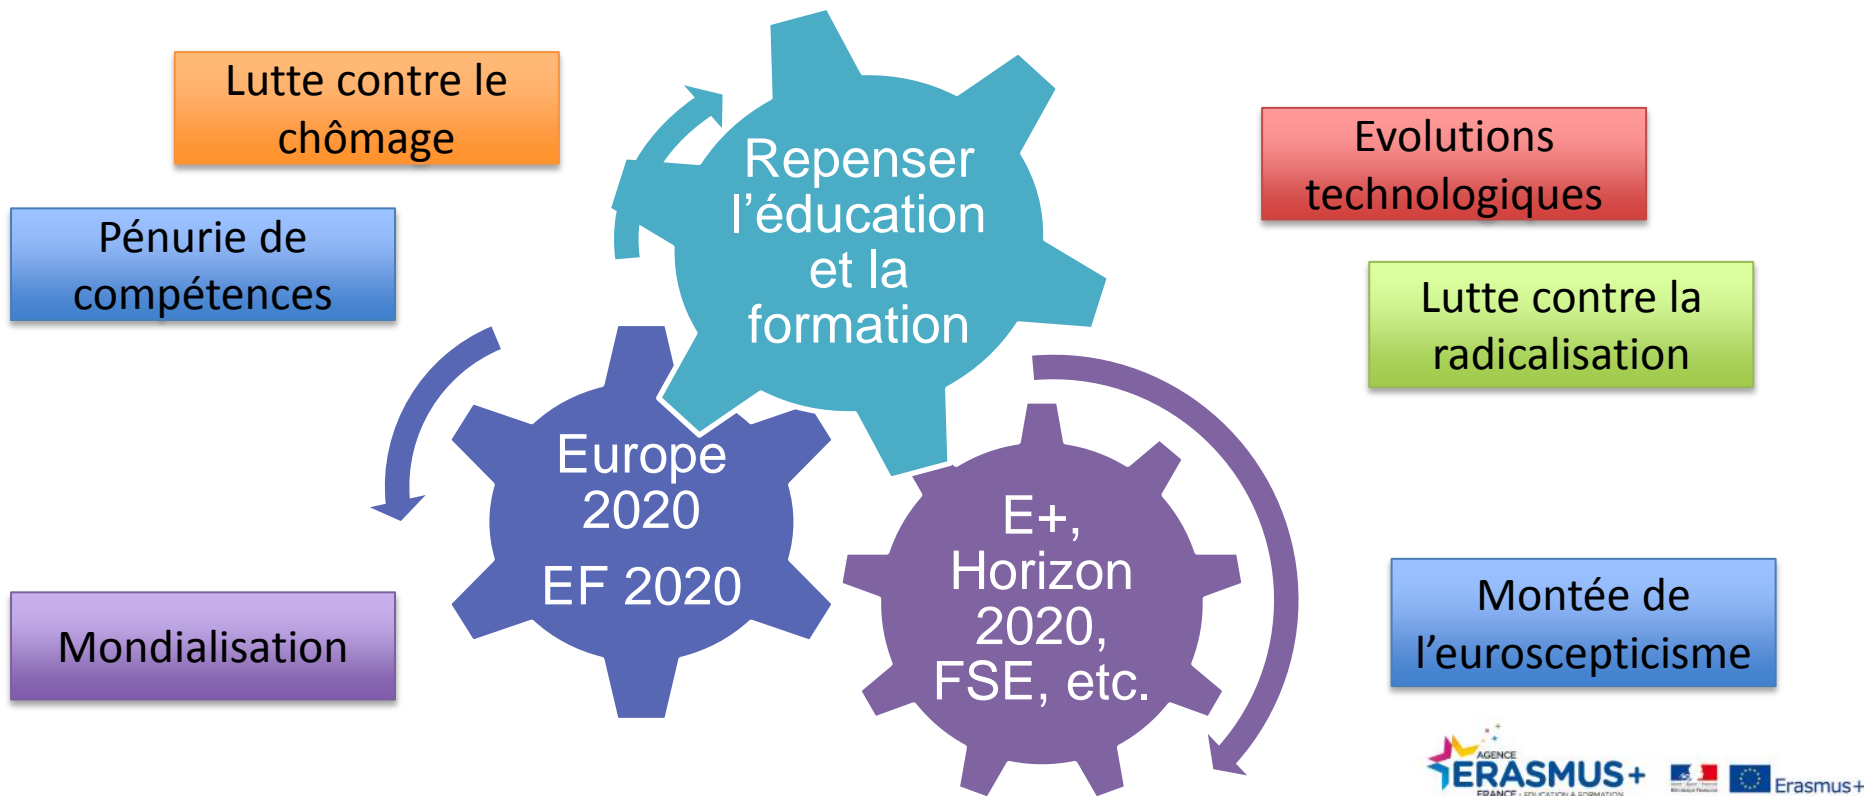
Lutte contre le chômage

Pénurie de compétences

Mondialisation

Repenser l'éducation et la formation

Europe 2020

EF 2020

E+, Horizon 2020, FSE, etc.

Evolutions technologiques

Lutte contre la radicalisation

Montée de l'euroscepticisme

AGENCE ERASMUS+ FRANCE · EDUCATION & FORMATION

Erasmus+